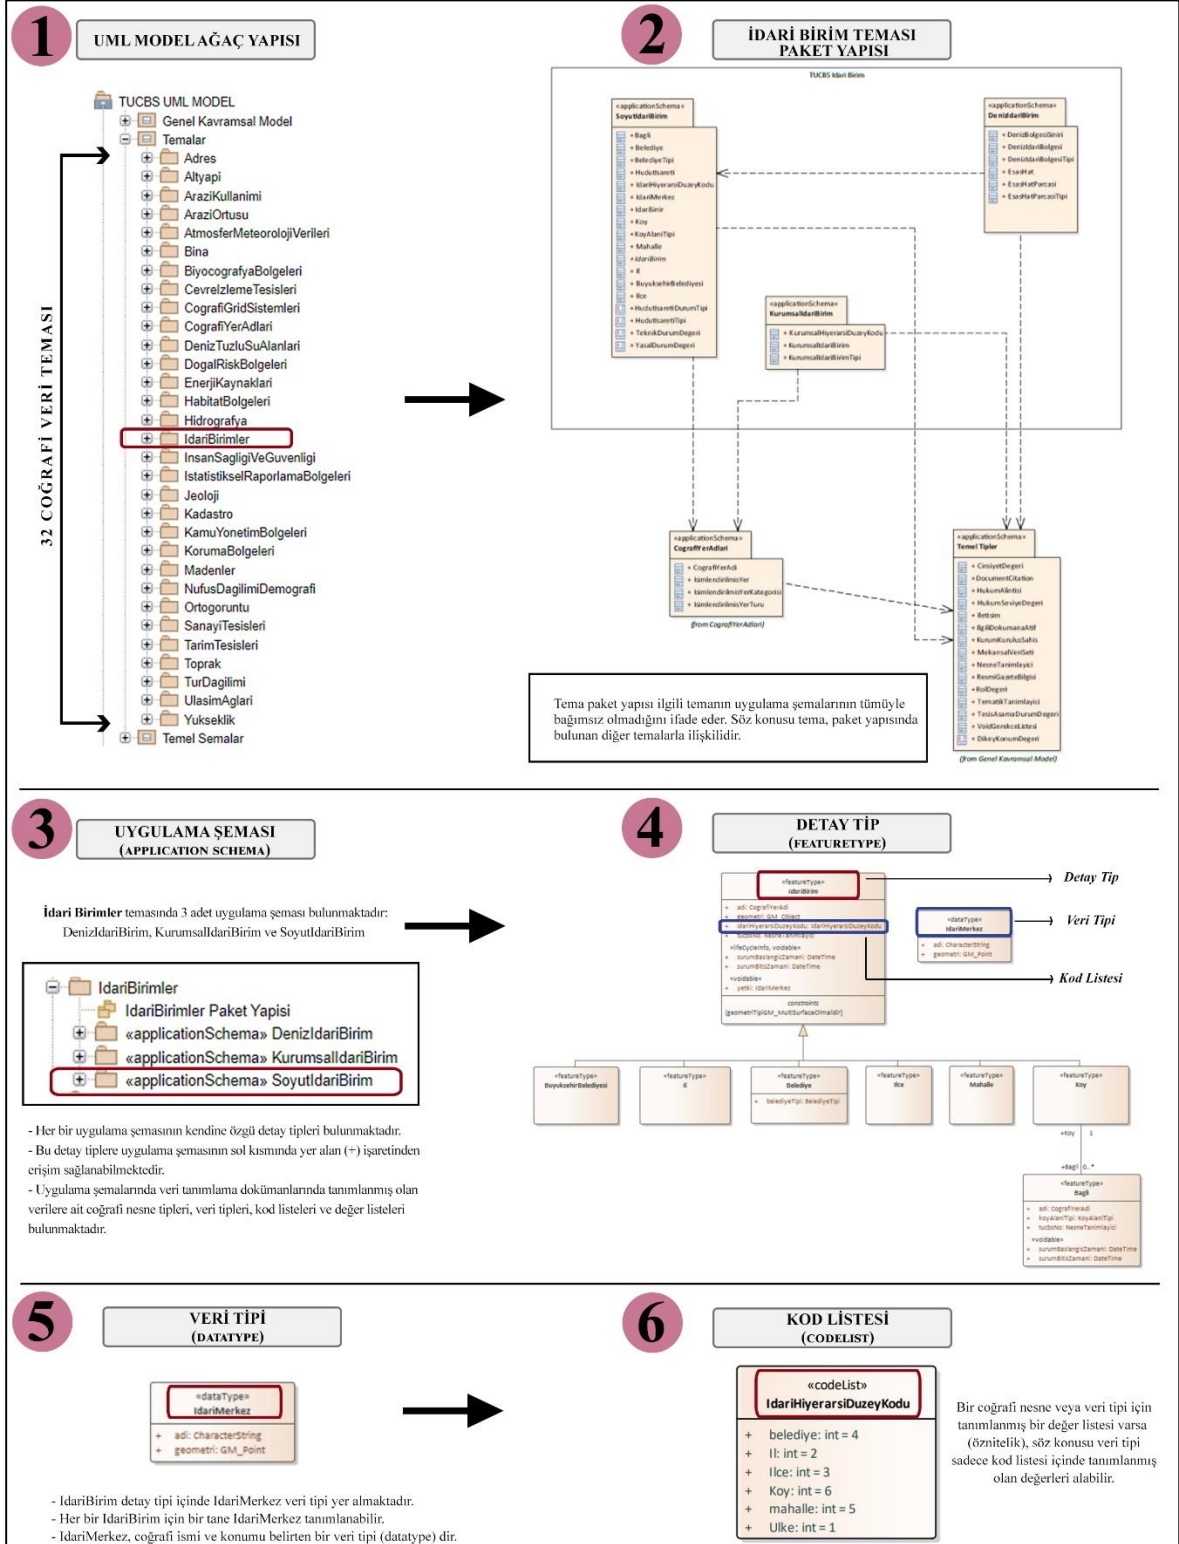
1
UML MODEL AĞAÇ YAPISI

TUCBS UML MODEL
Genel Kavramsal Model
Temalar
Adres
Altyapi
AraziKullanimi
AraziOrtusu
AtmosferMeteorolojiVerileri
Bina
BiyocografyaBolgeleri
CevrelzlemeTesisleri
CografiGridSistemleri
CografiYerAdlari
DenizTuzluSuAlanlari
DogalRiskBolgeleri
EnerjiKaynaklari
HabitatBolgeleri
Hidrografya
IdariBirimler
InsanSagligiVeGuvenligi
IstatistikselRaporlamaBolgeleri
Jeoloji
Kadastro
KamuYonetimBolgeleri
KorumaBolgeleri
Madenler
NufusDagilimiDemografi
Ortogoruntu
SanayiTesisleri
TarimTesisleri
Toprak
TurDagilimi
UlasimAglari
Yukseklik
Temel Semalar

32 COĞRAFİ VERİ TEMASI

2
İDARİ BİRİM TEMASI PAKET YAPISI

TUCBS Idari Birim
«applicationSchema» SoyutIdariBirim
+ Bagli
+ Belediye
+ BelediyeTipi
+ Hudutisareti
+ IdariHiyerarsiDuzeyKodu
+ IdariMerkez
+ IdarBirim
+ Koy
+ KoyAlaniTipi
+ Mahalle
+ IdariBirim
+ Il
+ BuyuksehirBelediyesi
+ Ilce
+ HudutIsaretiDurumTipi
+ HudutIsaretiTipi
+ TeknikDurumDegeri
+ YasalDurumDegeri

«applicationSchema» DenizIdariBirim
+ DenizBolgesiSiniri
+ DenizIdariBolgesi
+ DenizIdariBolgesiTipi
+ EsasHat
+ EsasHatParcasi
+ EsasHatParcasiTipi

«applicationSchema» KurumsalIdariBirim
+ KurumsalHiyerarsiDuzeyKodu
+ KurumsalIdariBirim
+ KurumsalIdariBirimTipi

«applicationSchema» CografiYerAdlari
+ CografiYerAdi
+ IsimlendirilmisYer
+ IsimlendirilmisYerKategorisi
+ IsimlendirilmisYerTuru
(from CografiYerAdlari)

«applicationSchema» Temel Tipler
+ CinsiyetDegeri
+ DocumentCitation
+ HukumAlintisi
+ HukumSeviyeDegeri
+ Iletisim
+ IlgiliDokumanaAtif
+ KurumKurulusSahis
+ MekansalVeriSeti
+ NesneTanimlayici
+ ResmiGazeteBilgisi
+ RolDegeri
+ TematikTanimlayici
+ TesisAsamaDurumDegeri
+ VoidGerekcelistesi
+ DikeyKonumDegeri
(from Genel Kavramsal Model)

Tema paket yapısı ilgili temanın uygulama şemalarının tümüyle bağımsız olmadığını ifade eder. Söz konusu tema, paket yapısında bulunan diğer temalarla ilişkilidir.

3
UYGULAMA ŞEMASI
(APPLICATION SCHEMA)

İdari Birimler temasında 3 adet uygulama şeması bulunmaktadır: DenizIdariBirim, KurumsalIdariBirim ve SoyutIdariBirim

IdariBirimler
IdariBirimler Paket Yapisi
«applicationSchema» DenizIdariBirim
«applicationSchema» KurumsalIdariBirim
«applicationSchema» SoyutIdariBirim

- Her bir uygulama şemasının kendine özgü detay tipleri bulunmaktadır.
- Bu detay tiplere uygulama şemasının sol kısmında yer alan (+) işaretinden erişim sağlanabilmektedir.
- Uygulama şemalarında veri tanımlama dokümanlarında tanımlanmış olan verilere ait coğrafi nesne tipleri, veri tipleri, kod listeleri ve değer listeleri bulunmaktadır.

4
DETAY TİP
(FEATURETYPE)

«featureType» IdariBirim
+ adi: CografiYerAdi
+ geometri: GM_Object
+ idariHiyerarsiDuzeyKodu: IdariHiyerarsiDuzeyKodu
+ tucbsNo: NesneTanimlayici
«lifeCycleInfo, voidable»
+ surumBaslangicZamani: DateTime
+ surumBitisZamani: DateTime
«voidable»
+ yetki: IdariMerkez
constraints
{geometriTipiGM_MultiSurfaceOlmalidir}

«dataType» IdariMerkez
+ adi: CharacterString
+ geometri: GM_Point

Detay Tip
Veri Tipi
Kod Listesi

«featureType» BuyuksehirBelediyesi
«featureType» Il
«featureType» Belediye
+ belediyeTipi: BelediyeTipi
«featureType» Ilce
«featureType» Mahalle
«featureType» Koy
+Koy 1
+Bagli 0..*
«featureType» Bagli
+ adi: CografiYerAdi
+ koyAlaniTipi: KoyAlaniTipi
+ tucbsNo: NesneTanimlayici
«voidable»
+ surumBaslangicZamani: DateTime
+ surumBitisZamani: DateTime

5
VERİ TİPİ
(DATATYPE)

«dataType» IdariMerkez
+ adi: CharacterString
+ geometri: GM_Point

- IdariBirim detay tipi içinde IdariMerkez veri tipi yer almaktadır.
- Her bir IdariBirim için bir tane IdariMerkez tanımlanabilir.
- IdariMerkez, coğrafi ismi ve konumu belirten bir veri tipi (datatype) dir.

6
KOD LİSTESİ
(CODELIST)

«codeList» IdariHiyerarsiDuzeyKodu
+ belediye: int = 4
+ Il: int = 2
+ Ilce: int = 3
+ Koy: int = 6
+ mahalle: int = 5
+ Ulke: int = 1

Bir coğrafi nesne veya veri tipi için tanımlanmış bir değer listesi varsa (öznitelik), söz konusu veri tipi sadece kod listesi içinde tanımlanmış olan değerleri alabilir.